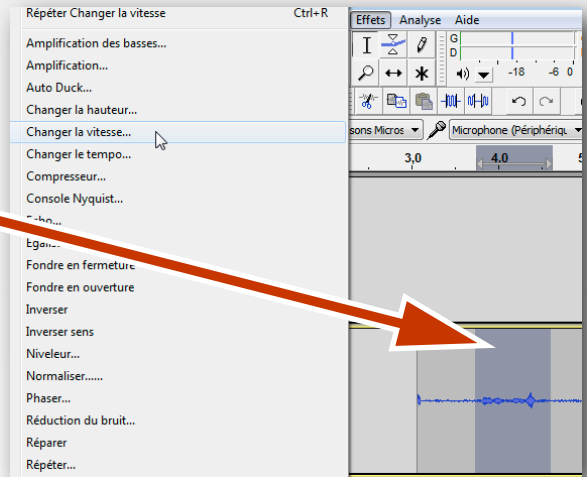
Répéter Changer la vitesse Ctrl+R

Amplification des basses...
Amplification...
Auto Duck...
Changer la hauteur...
Changer la vitesse...
Changer le tempo...
Compresseur...
Console Nyquist...
Echo...
Egalis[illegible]
Fondre en fermeture
Fondre en ouverture
Inverser
Inverser sens
Niveleur...
Normaliser......
Phaser...
Réduction du bruit...
Réparer
Répéter...

Effets Analyse Aide
G
D
-18 -6 0
sons Micros
Microphone (Périphérique
3,0
4.0
5